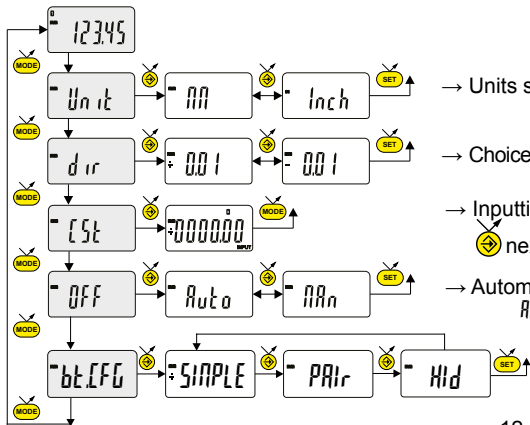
123.45

MODE

Unit

MM

Inch

SET

→ Units s

MODE

dir

0.01

0.01

SET

→ Choice

MODE

CSt

0000.00

INPUT

MODE

→ Inputti

ne

MODE

OFF

Auto

MAn

SET

→ Autom

A

MODE

bt.CFG

SIMPLE

PAIr

HId

SET

MODE

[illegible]